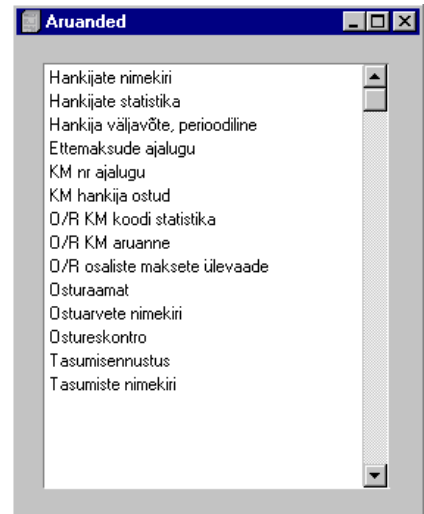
Aruanded

Hankijate nimekiri
Hankijate statistika
Hankija väljavõte, perioodiline
Ettemaksude ajalugu
KM nr ajalugu
KM hankija ostud
O/R KM koodi statistika
O/R KM aruanne
O/R osaliste maksete ülevaade
Osturaamat
Ostuarvete nimekiri
Ostureskontro
Tasumisennustus
Tasumiste nimekiri